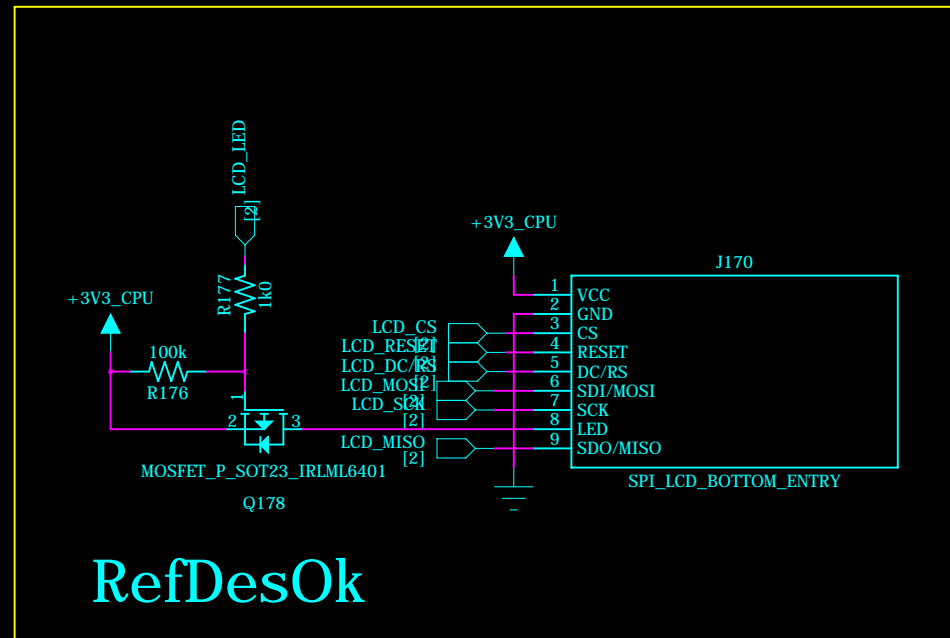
LCD_LED
[2]

R177
1k0

+3V3_CPU

100k
R176

1
2
3

MOSFET_P_SOT23_IRLML6401

Q178

+3V3_CPU

J170

LCD_CS
[2]
LCD_RESET
[2]
LCD_DC/RS
[2]
LCD_MOSI
[2]
LCD_SCK
[2]
LCD_MISO
[2]

1 VCC
2 GND
3 CS
4 RESET
5 DC/RS
6 SDI/MOSI
7 SCK
8 LED
9 SDO/MISO

SPI_LCD_BOTTOM_ENTRY

RefDesOk